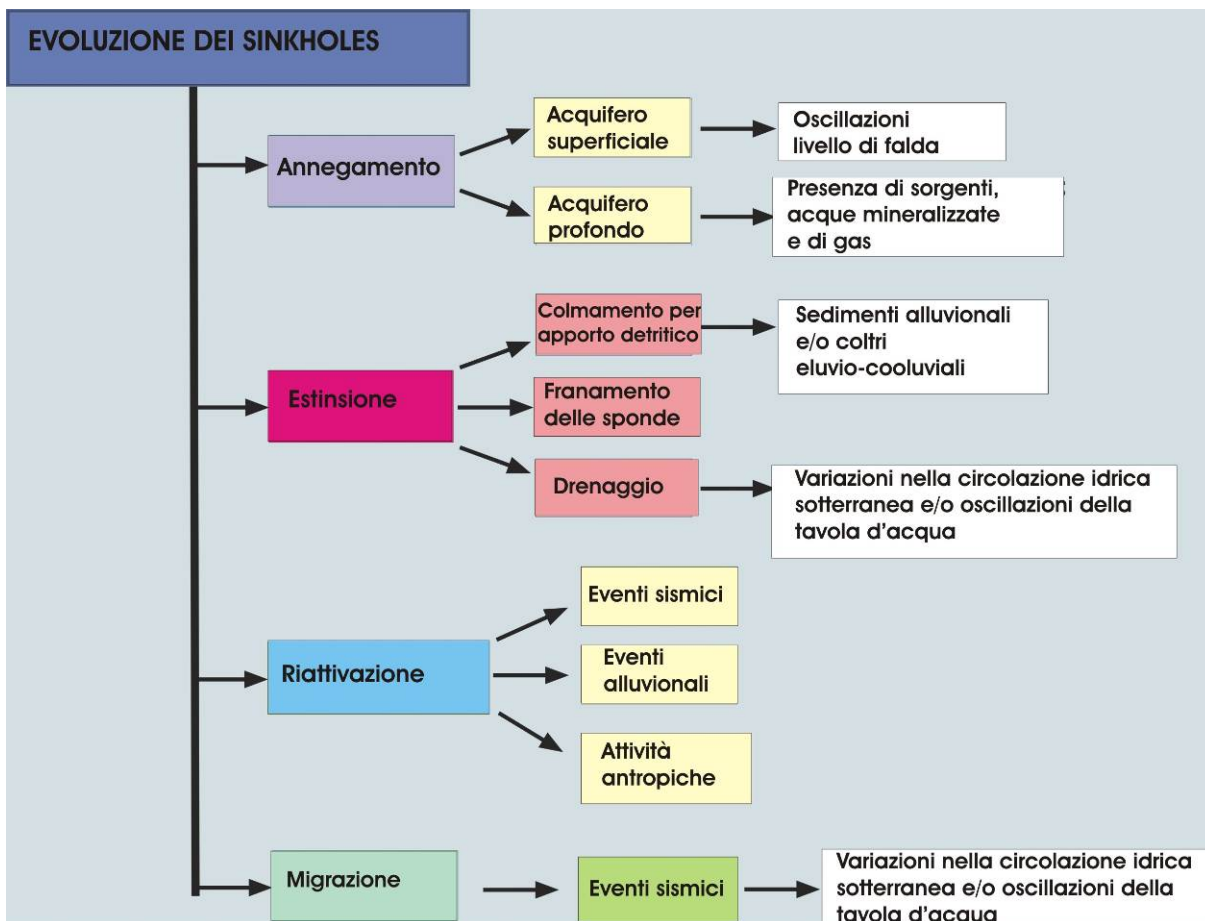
EVOLUZIONE DEI SINKHOLES

Annegamento

Acquifero superficiale

Oscillazioni livello di falda

Acquifero profondo

Presenza di sorgenti, acque mineralizzate e di gas

Estinsione

Colmamento per apporto detritico

Sedimenti alluvionali e/o coltri eluvio-cooluviali

Franamento delle sponde

Drenaggio

Variazioni nella circolazione idrica sotterranea e/o oscillazioni della tavola d'acqua

Riattivazione

Eventi sismici

Eventi alluvionali

Attività antropiche

Migrazione

Eventi sismici

Variazioni nella circolazione idrica sotterranea e/o oscillazioni della tavola d'acqua